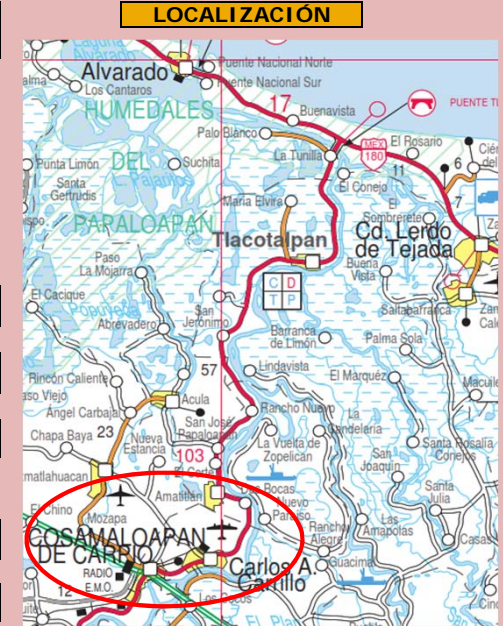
LOCALIZACIÓN

Alvarado
Puente Nacional Norte
Puente Nacional Sur
Los Cantaros
HUMEDALES
DEL
PARALOAPAN
17
Buenavista
PUENTE TI
Palo Blanco
MEX 180
El Rosario
La Tunilla
Punta Limón
Suchita
11
6
Santa Gertrudis
El Conejo
7
María Elvira
El Sombrerete
Tlacotalpan
Cd. Lerdo de Tejada
Paso La Mojarra
Buena Vista
C D T P
El Cacique
Saltabarranca
Abrevadero
San Jerónimo
Barranca de Limón
Palma Sola
57
Lindavista
Rincón Caliente
El Marquéz
Paso Viejo
Rancho Nuevo
Ángel Carbajal
Acula
La Candelaria
San José Papaloapan
23
Chapa Baya
Nueva Estancia
La Vuelta de Zopelican
Santa Rosalía Conejos
103
San Joaquín
Amatlán
Tlamatlahuacan
Dos Bocas
Santa Julia
El Chino
Nuevo Paraíso
Mozapa
Rancho Alegre
Las Amapolas
COSAMALOAPAN DE CARPIO
Guacima
Carlos A. Carrillo
RADIO E.MO.
12
Casas
Macule
Cal